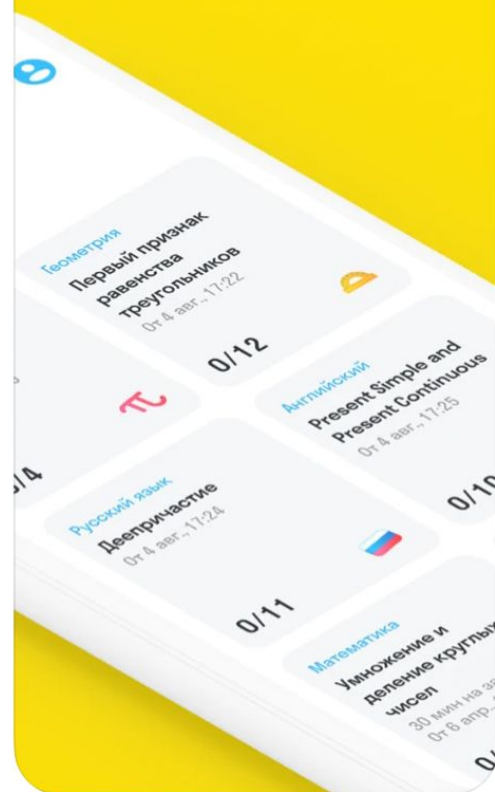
Геометрия
Первый признак равенства треугольников
От 4 авг., 17:22
0/12

/4

Английский
Present Simple and Present Continuous
От 4 авг., 17:25
0/1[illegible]

Русский язык
Деепричастие
От 4 авг., 17:24
0/11

Математика
Умножение и деление круглы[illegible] чисел
30 мин на за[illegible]
От 6 апр.,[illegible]
0/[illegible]